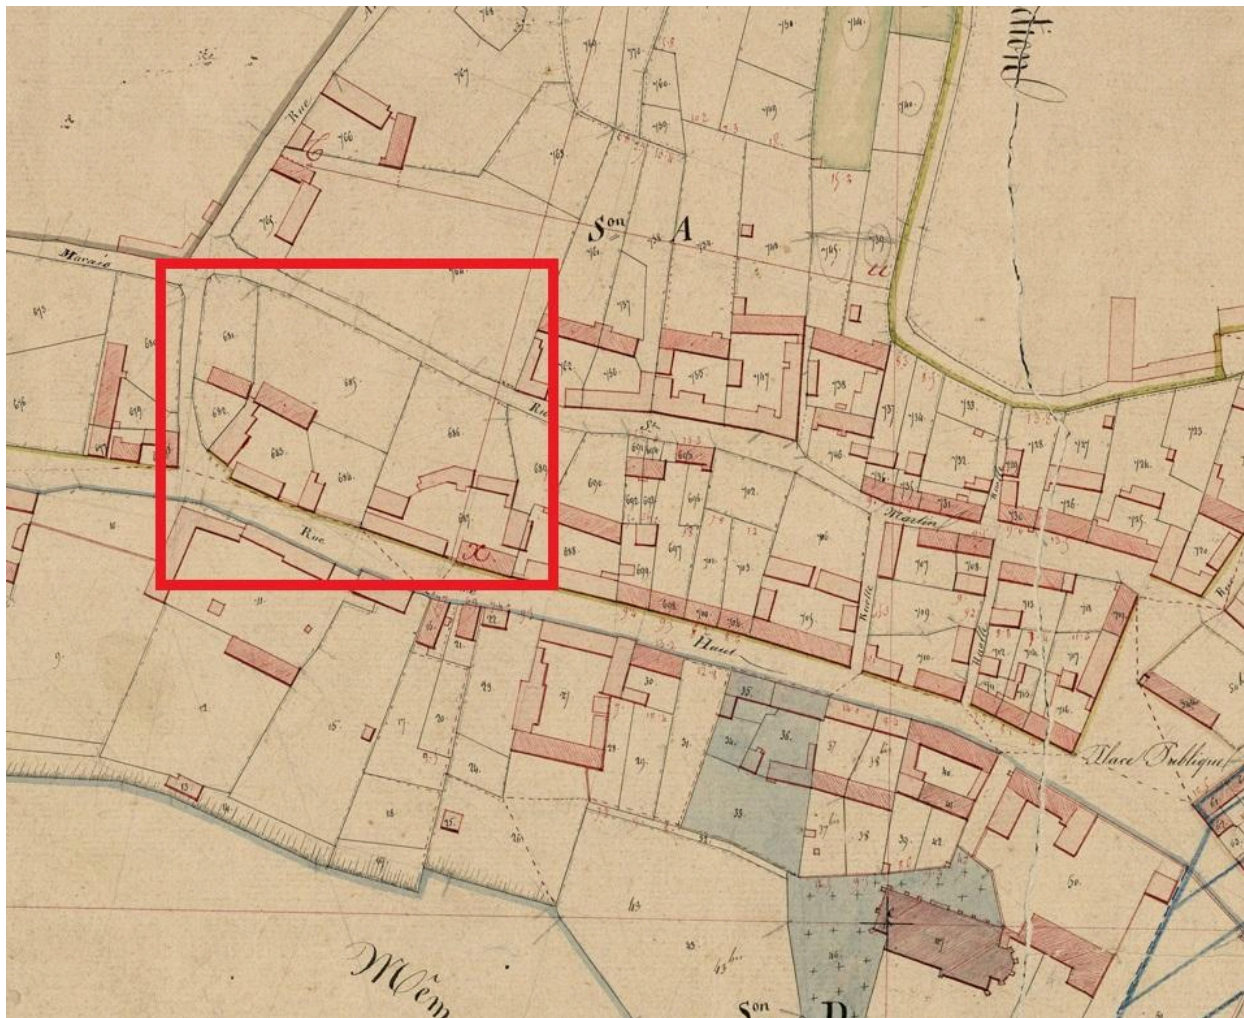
Rue
Marais
Son A
Rue
Rue
Martin
Ruelle
Ruelle
Ruelle
Haut
Place Publique
Rue
Mém
Son D
x
681
682
683
684
685
686
687
688
689
690
691
692
693
694
695
696
697
698
699
700
701
702
703
704
705
706
707
708
709
710
711
712
725
726
727
728
729
730
731
732
733
734
735
736
737
738
739
740
741
742
743
744
745
746
747
748
749
750
751
752
753
754
755
756
757
758
759
760
761
762
763
764
765
766
767
9
10
11
12
13
14
15
16
17
18
19
20
21
22
23
24
25
26
27
28
29
30
31
32
33
34
35
36
37
38
39
40
41
42
43
44
45
46
47
50
u